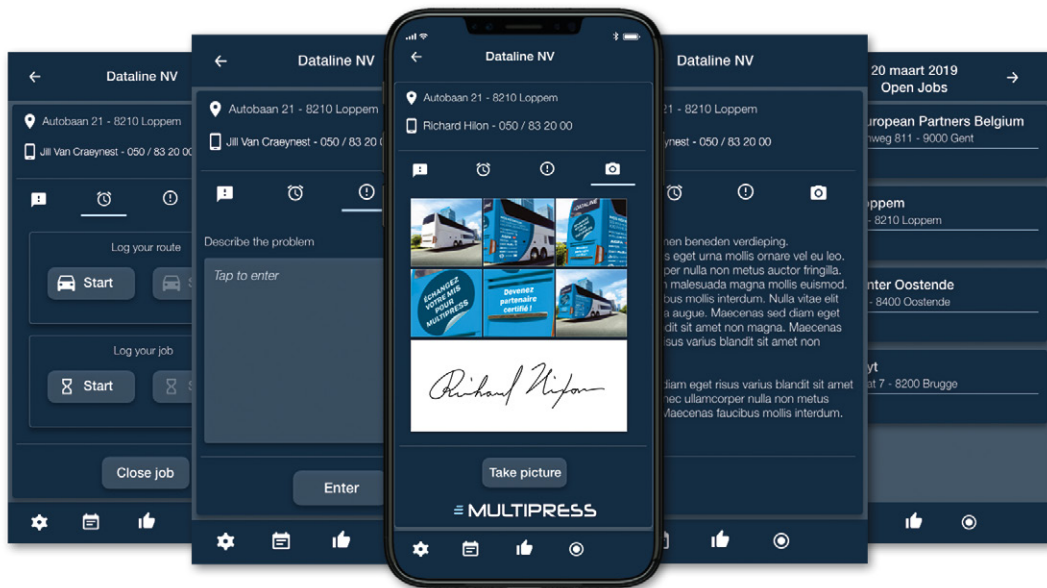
Dataline NV

Autobaan 21 - 8210 Loppem

Jill Van Craeynest - 050 / 83 20 00

Log your route

Start

Log your job

Start

Close job

Dataline NV

Autobaan 21 - 8210 Loppem

Jill Van Craeynest - 050 / 83 20

Describe the problem

Tap to enter

Enter

Dataline NV

Autobaan 21 - 8210 Loppem

Richard Hilon - 050 / 83 20 00

DATALINE

ÉCHANGEZ VOTRE MIS POUR MULTIPRESS

Devenez partenaire certifié !

Richard Hilon

Take picture

MULTIPRESS

Dataline NV

- 8210 Loppem

nest - 050 / 83 20 00

nen beneden verdieping.
s eget urna mollis ornare vel eu leo.
per nulla non metus auctor fringilla.
n malesuada magna mollis euismod.
bus mollis interdum. Nulla vitae elit
augue. Maecenas sed diam eget
dit sit amet non magna. Maecenas
isus varius blandit sit amet non

diam eget risus varius blandit sit amet
nec ullamcorper nulla non metus.
Maecenas faucibus mollis interdum.

20 maart 2019
Open Jobs

uropean Partners Belgium
nweg 811 - 9000 Gent

oppem
- 8210 Loppem

nter Oostende
- 8400 Oostende

yt
at 7 - 8200 Brugge